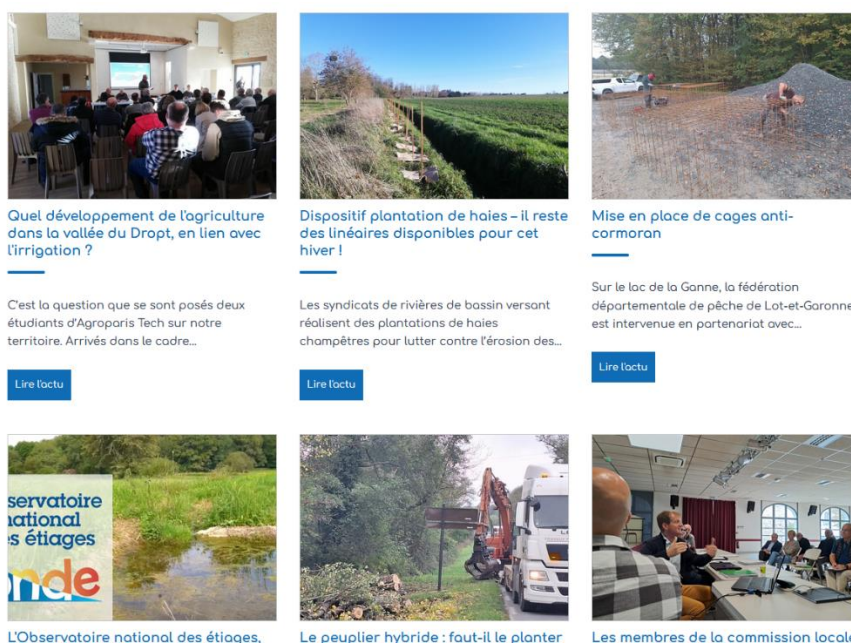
Quel développement de l'agriculture dans la vallée du Dropt, en lien avec l'irrigation ?

C'est la question que se sont posés deux étudiants d'Agroparis Tech sur notre territoire. Arrivés dans le cadre...

Lire l'actu

Dispositif plantation de haies – il reste des linéaires disponibles pour cet hiver !

Les syndicats de rivières de bassin versant réalisent des plantations de haies champêtres pour lutter contre l'érosion des...

Lire l'actu

Mise en place de cages anti-cormoran

Sur le lac de la Ganne, la fédération départementale de pêche de Lot-et-Garonne est intervenue en partenariat avec...

Lire l'actu

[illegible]bservatoire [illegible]national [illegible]s étiages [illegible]nde

L'Observatoire national des étiages,

Le peuplier hybride : faut-il le planter

Les membres de la commission locale